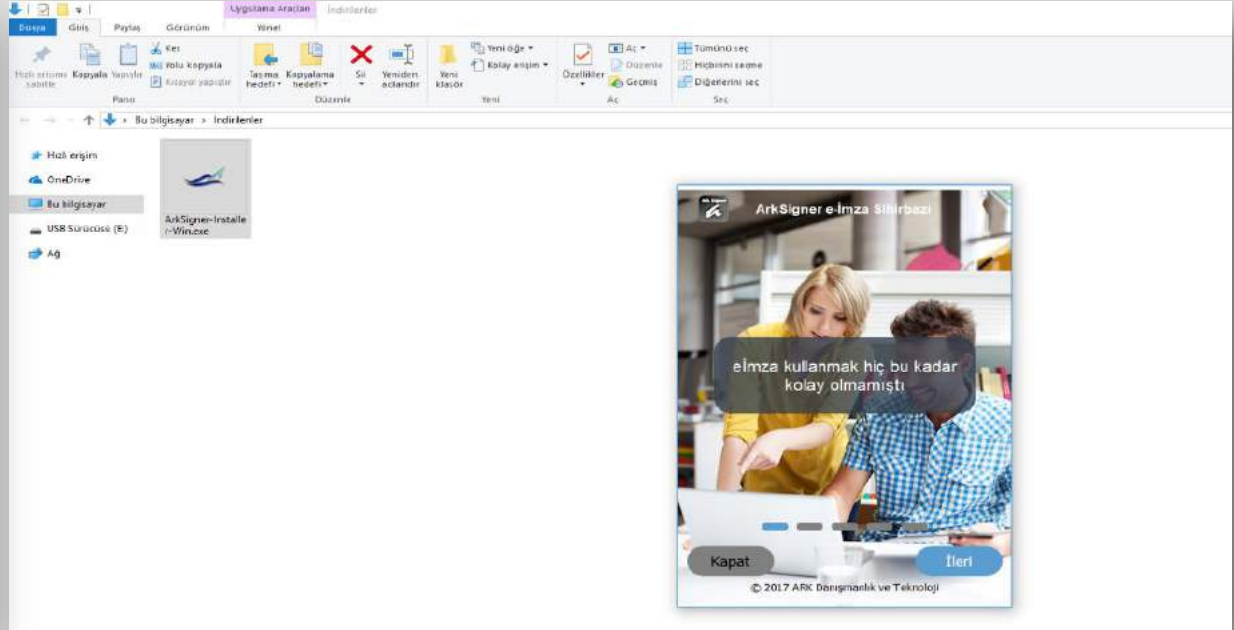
Uygulama Araçları İndirilenler
Dosya Giriş Paylaş Görünüm Yönet

Hızlı erişime sabitle Kopyala Yapıştır Kes Yolu kopyala Kısayol yapıştır
Pano
Taşıma hedefi Kopyalama hedefi Sil Yeniden adlandır
Düzenle
Yeni klasör Yeni öğe Kolay erişim
Yeni
Özellikler Aç Düzenle Geçmiş
Aç
Tümünü seç Hiçbirini seçme Diğerlerini seç
Seç

Bu bilgisayar > İndirilenler

Hızlı erişim
OneDrive
Bu bilgisayar
USB Sürücüsü (E:)
Ağ

ArkSigner-Installer-Win.exe

ArkSigner e-İmza Sihirbazı

eİmza kullanmak hiç bu kadar kolay olmamıştı

Kapat
İleri

© 2017 ARK Danışmanlık ve Teknoloji